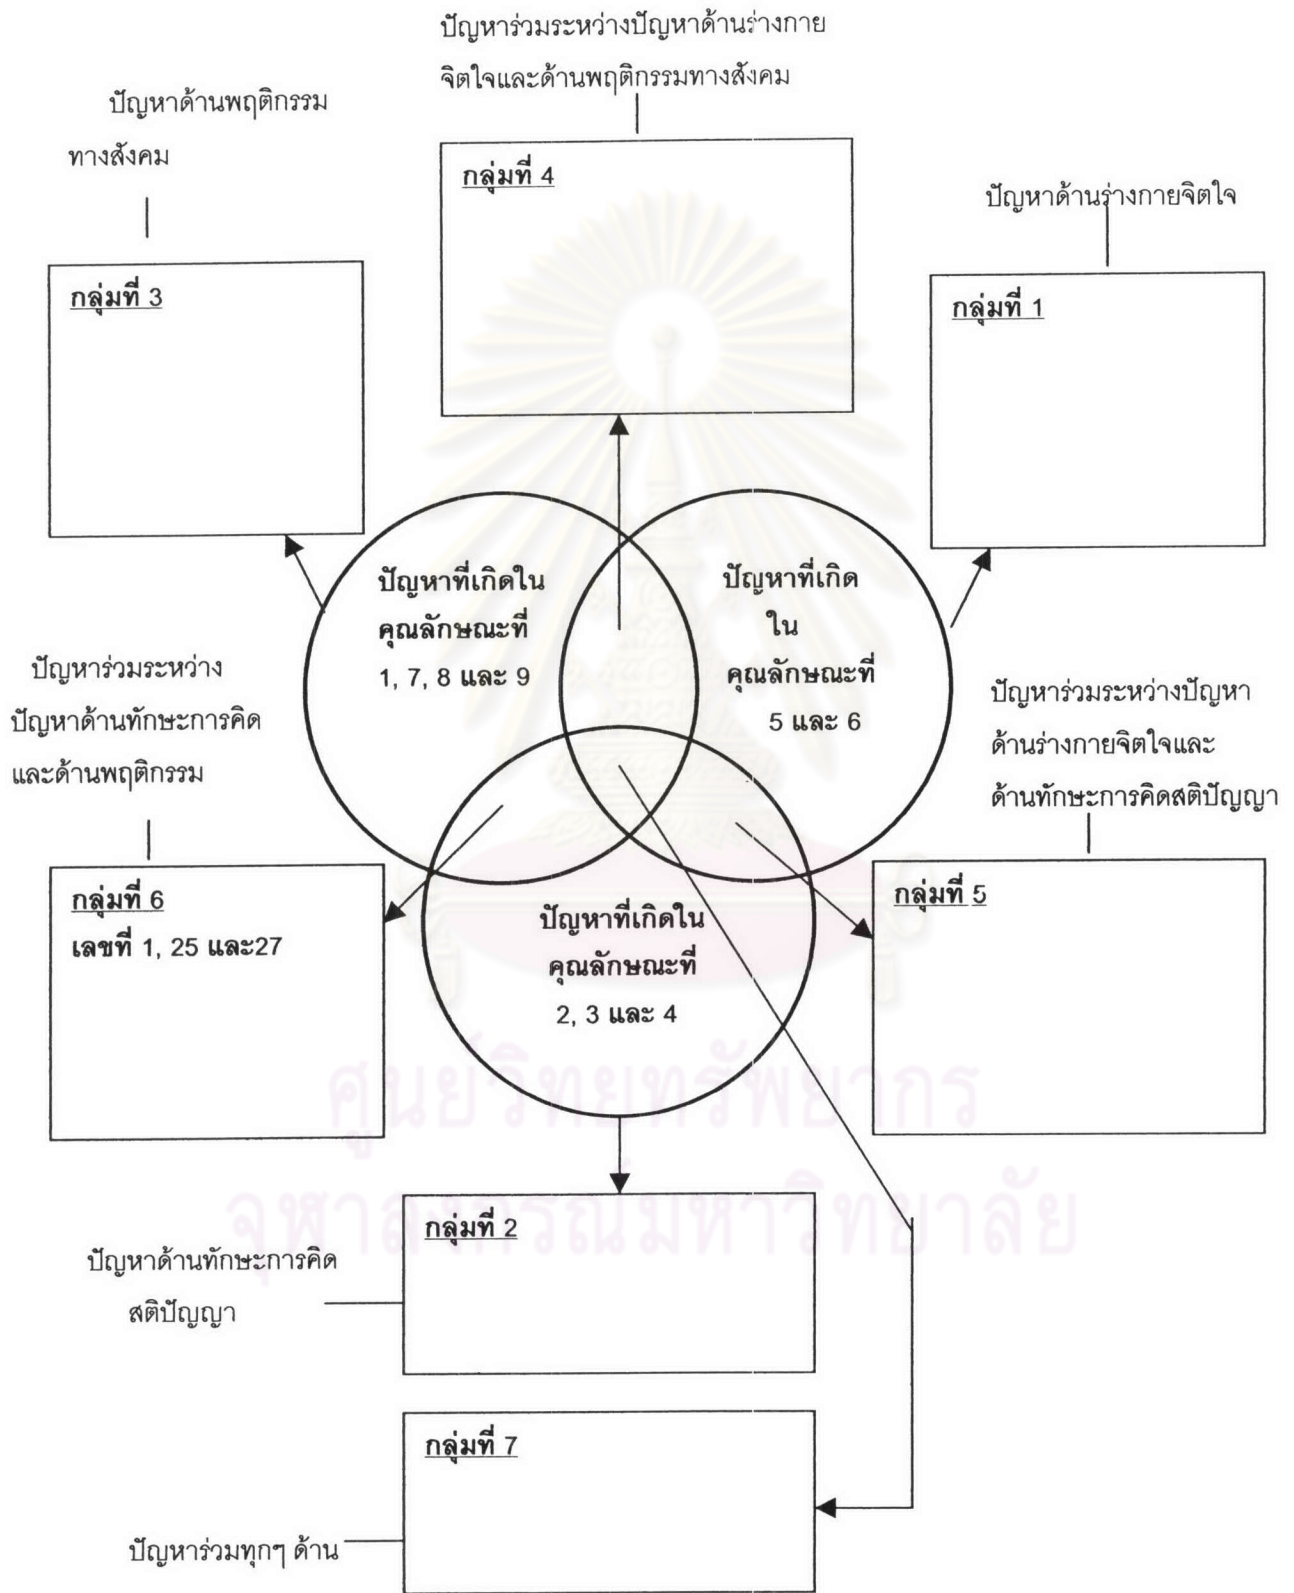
ปัญหาร่วมระหว่างปัญหาด้านร่างกาย จิตใจและด้านพฤติกรรมทางสังคม

ปัญหาด้านพฤติกรรม ทางสังคม

กลุ่มที่ 4

ปัญหาด้านร่างกายจิตใจ

กลุ่มที่ 3

กลุ่มที่ 1

ปัญหาที่เกิดใน คุณลักษณะที่ 1, 7, 8 และ 9

ปัญหาที่เกิด ใน คุณลักษณะที่ 5 และ 6

ปัญหาร่วมระหว่าง ปัญหาด้านทักษะการคิด และด้านพฤติกรรม

ปัญหาร่วมระหว่างปัญหา ด้านร่างกายจิตใจและ ด้านทักษะการคิดสติปัญญา

กลุ่มที่ 6
เลขที่ 1, 25 และ27

ปัญหาที่เกิดใน คุณลักษณะที่ 2, 3 และ 4

กลุ่มที่ 5

ศูนย์วิทยทรัพยากร
จุฬาลงกรณ์มหาวิทยาลัย

กลุ่มที่ 2

ปัญหาด้านทักษะการคิด สติปัญญา

กลุ่มที่ 7

ปัญหาร่วมทุกๆ ด้าน